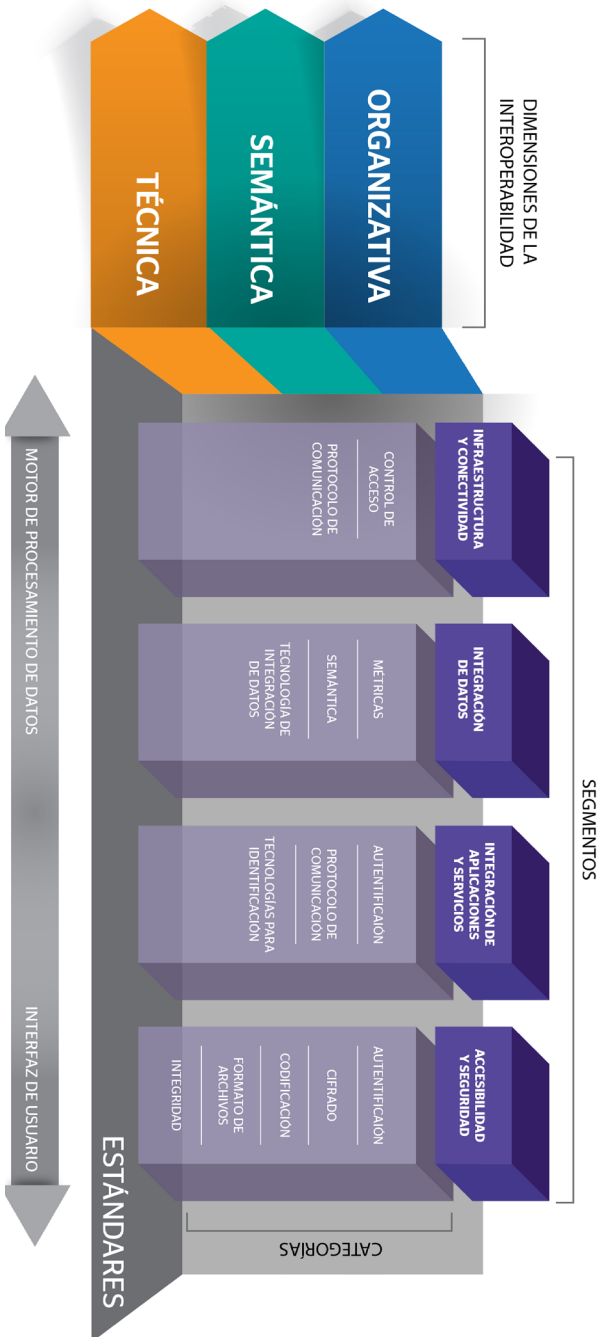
DIMENSIONES DE LA INTEROPERABILIDAD

ORGANIZATIVA

SEMÁNTICA

TÉCNICA

SEGMENTOS

INFRAESTRUCTURA Y CONECTIVIDAD

CONTROL DE ACCESO

PROTOCOLO DE COMUNICACIÓN

INTEGRACIÓN DE DATOS

MÉTRICAS

SEMÁNTICA

TECNOLOGÍA DE INTEGRACIÓN DE DATOS

INTEGRACIÓN DE APLICACIONES Y SERVICIOS

AUTENTIFICACIÓN

PROTOCOLO DE COMUNICACIÓN

TECNOLOGÍAS PARA IDENTIFICACIÓN

ACCESIBILIDAD Y SEGURIDAD

AUTENTIFICACIÓN

CIFRADO

CODIFICACIÓN

FORMATO DE ARCHIVOS

INTEGRIDAD

CATEGORÍAS

ESTÁNDARES

MOTOR DE PROCESAMIENTO DE DATOS

INTERFAZ DE USUARIO